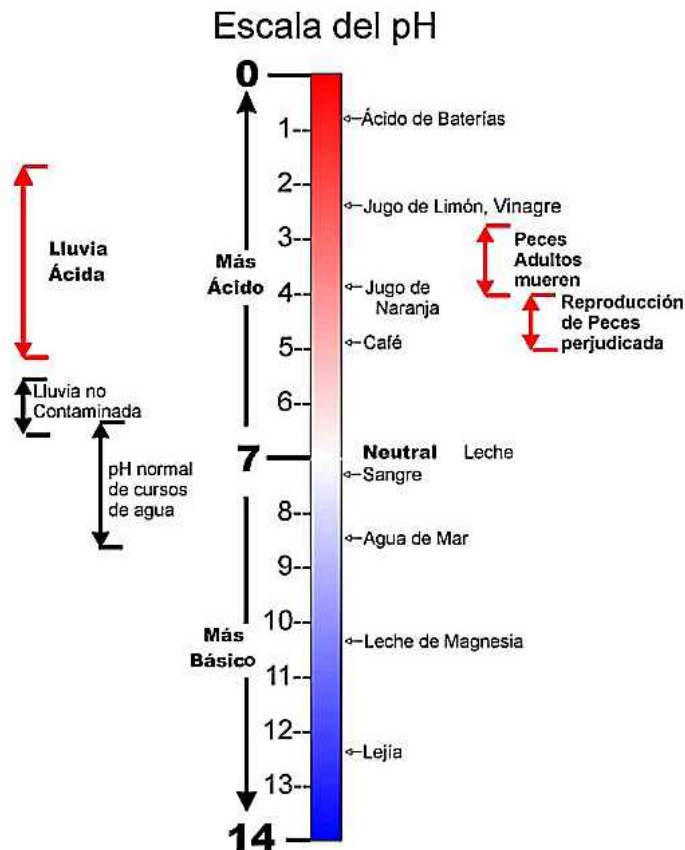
Escala del pH

0
1
2
3
4
5
6
7
8
9
10
11
12
13
14

Más Ácido

Más Básico

Ácido de Baterías
Jugo de Limón, Vinagre
Jugo de Naranja
Café
Neutral Leche
Sangre
Agua de Mar
Leche de Magnesia
Lejía

Lluvia Ácida

Lluvia no Contaminada

pH normal de cursos de agua

Peces Adultos mueren

Reproducción de Peces perjudicada